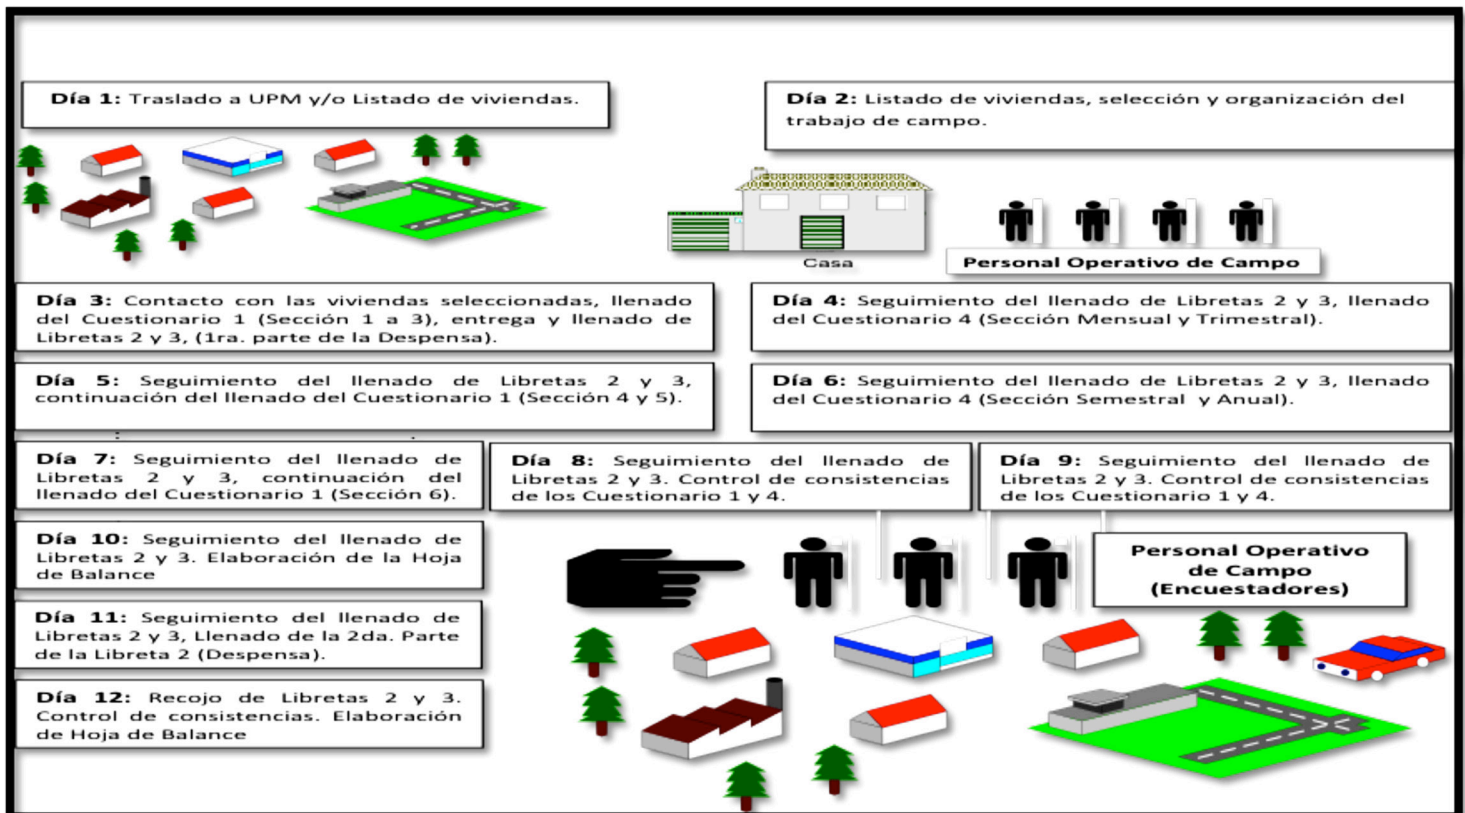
**Día 1:** Traslado a UPM y/o Listado de viviendas.

**Día 2:** Listado de viviendas, selección y organización del trabajo de campo.

Casa

**Personal Operativo de Campo**

**Día 3:** Contacto con las viviendas seleccionadas, llenado del Cuestionario 1 (Sección 1 a 3), entrega y llenado de Libretas 2 y 3, (1ra. parte de la Despensa).

**Día 4:** Seguimiento del llenado de Libretas 2 y 3, llenado del Cuestionario 4 (Sección Mensual y Trimestral).

**Día 5:** Seguimiento del llenado de Libretas 2 y 3, continuación del llenado del Cuestionario 1 (Sección 4 y 5).

**Día 6:** Seguimiento del llenado de Libretas 2 y 3, llenado del Cuestionario 4 (Sección Semestral y Anual).

**Día 7:** Seguimiento del llenado de Libretas 2 y 3, continuación del llenado del Cuestionario 1 (Sección 6).

**Día 8:** Seguimiento del llenado de Libretas 2 y 3. Control de consistencias de los Cuestionario 1 y 4.

**Día 9:** Seguimiento del llenado de Libretas 2 y 3. Control de consistencias de los Cuestionario 1 y 4.

**Día 10:** Seguimiento del llenado de Libretas 2 y 3. Elaboración de la Hoja de Balance

**Día 11:** Seguimiento del llenado de Libretas 2 y 3, Llenado de la 2da. Parte de la Libreta 2 (Despensa).

**Día 12:** Recojo de Libretas 2 y 3. Control de consistencias. Elaboración de Hoja de Balance

**Personal Operativo de Campo (Encuestadores)**